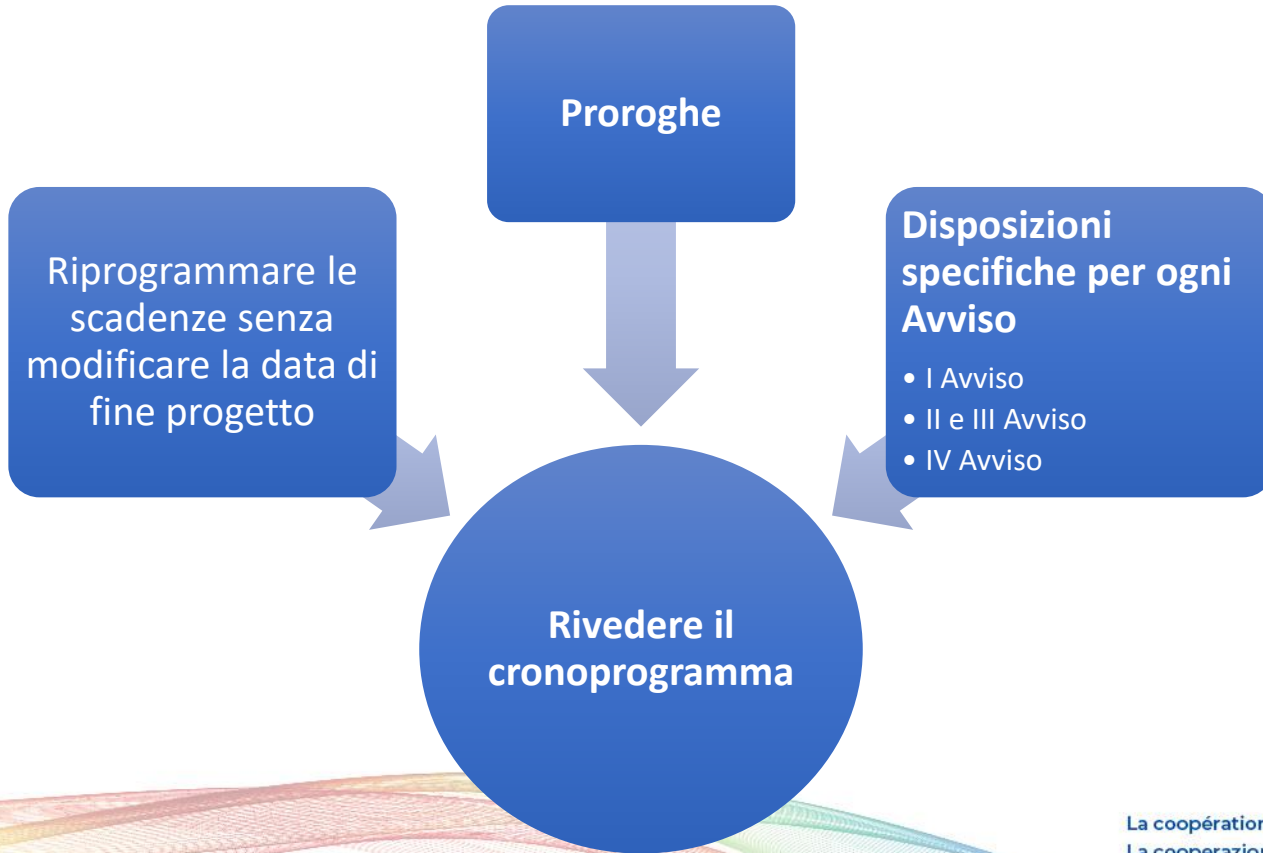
Proroghe

Riprogrammare le scadenze senza modificare la data di fine progetto

Disposizioni specifiche per ogni Avviso

• I Avviso
• II e III Avviso
• IV Avviso

Rivedere il cronoprogramma

La coopération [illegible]
La cooperazio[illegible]